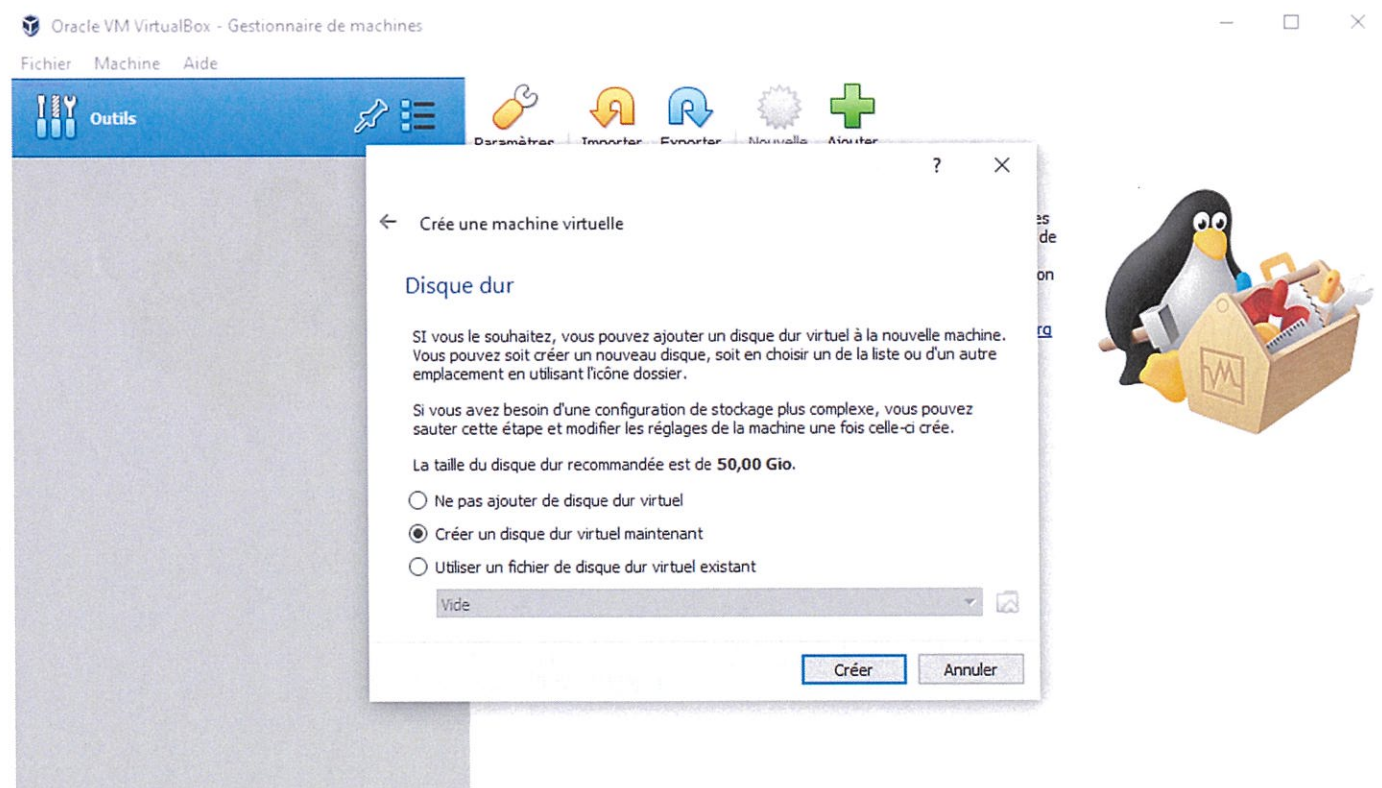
Oracle VM VirtualBox - Gestionnaire de machines

Fichier Machine Aide

Outils

Paramètres Importer Exporter Nouvelle Ajouter

?

Crée une machine virtuelle

Disque dur

SI vous le souhaitez, vous pouvez ajouter un disque dur virtuel à la nouvelle machine. Vous pouvez soit créer un nouveau disque, soit en choisir un de la liste ou d'un autre emplacement en utilisant l'icône dossier.

Si vous avez besoin d'une configuration de stockage plus complexe, vous pouvez sauter cette étape et modifier les réglages de la machine une fois celle-ci crée.

La taille du disque dur recommandée est de **50,00 Gio**.

Ne pas ajouter de disque dur virtuel

Créer un disque dur virtuel maintenant

Utiliser un fichier de disque dur virtuel existant

Vide

Créer Annuler

es
de
on
rg